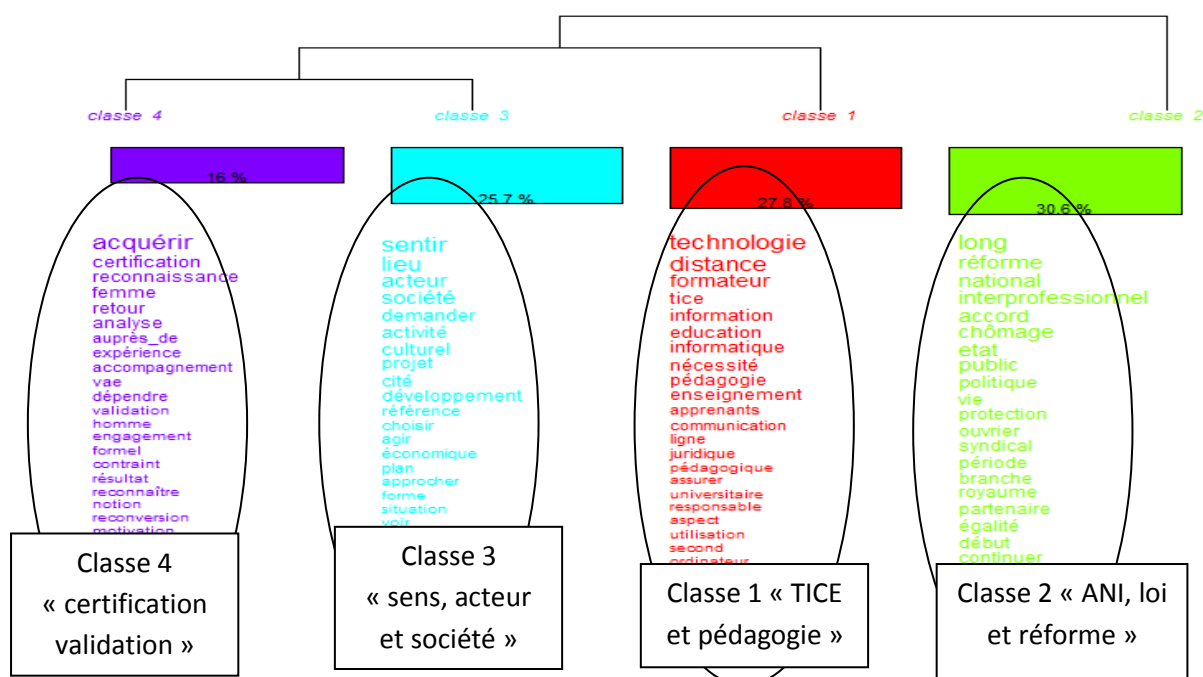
classe 4

16 %

acquérir
certification
reconnaissance
femme
retour
analyse
auprès_de
expérience
accompagnement
vae
dépendre
validation
homme
engagement
formel
contraint
résultat
reconnaître
notion
reconversion
motivation

Classe 4 « certification validation »

classe 3

25.7 %

sentir
lieu
acteur
société
demander
activité
culturel
projet
cité
développement
référence
choisir
agir
économique
plan
approcher
forme
situation
voir

Classe 3 « sens, acteur et société »

classe 1

27.8 %

technologie
distance
formateur
tice
information
education
informatique
nécessité
pédagogie
enseignement
apprenants
communication
ligne
juridique
pédagogique
assurer
universitaire
responsable
aspect
utilisation
second
ordinateur

Classe 1 « TICE et pédagogie »

classe 2

30.6 %

long
réforme
national
interprofessionnel
accord
chômage
etat
public
politique
vie
protection
ouvrier
syndical
période
branche
royaume
partenaire
égalité
début
continuer

Classe 2 « ANI, loi et réforme »